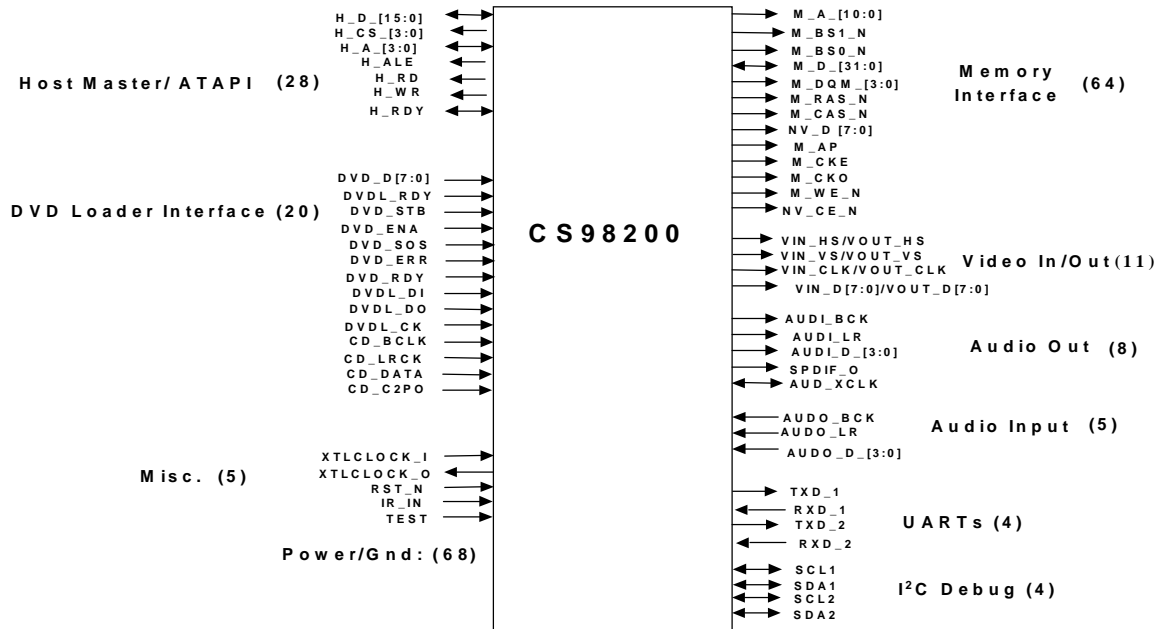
H_D_[15:0]
H_CS_[3:0]
H_A_[3:0]
H_ALE
H_RD
H_WR
H_RDY

Host Master/ ATAPI (28)

DVD_D[7:0]
DVDL_RDY
DVD_STB
DVD_ENA
DVD_SOS
DVD_ERR
DVD_RDY
DVDL_DI
DVDL_DO
DVDL_CK
CD_BCLK
CD_LRCK
CD_DATA
CD_C2PO

DVD Loader Interface (20)

XTLCLOCK_I
XTLCLOCK_O
RST_N
IR_IN
TEST

Misc. (5)

Power/Gnd: (68)

CS98200

M_A_[10:0]
M_BS1_N
M_BS0_N
M_D_[31:0]
M_DQM_[3:0]
M_RAS_N
M_CAS_N
NV_D [7:0]
M_AP
M_CKE
M_CKO
M_WE_N
NV_CE_N

Memory Interface (64)

VIN_HS/VOUT_HS
VIN_VS/VOUT_VS
VIN_CLK/VOUT_CLK
VIN_D[7:0]/VOUT_D[7:0]

Video In/Out(11)

AUDI_BCK
AUDI_LR
AUDI_D_[3:0]
SPDIF_O
AUD_XCLK

Audio Out (8)

AUDO_BCK
AUDO_LR
AUDO_D_[3:0]

Audio Input (5)

TXD_1
RXD_1
TXD_2
RXD_2

UARTs (4)

SCL1
SDA1
SCL2
SDA2

I$^2$C Debug (4)